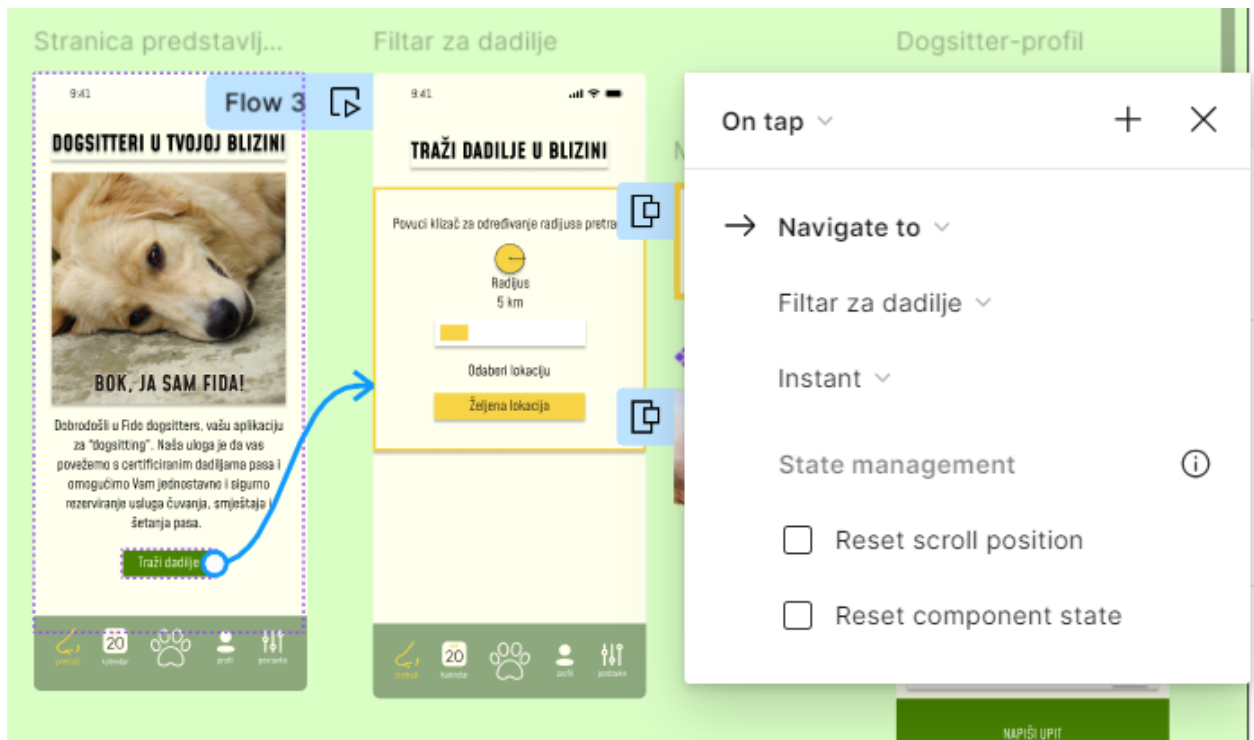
Stranica predstavlj...

Filtar za dadilje

Dogsitter-profil

9:41

Flow 3

DOGSITTERI U TVOJOJ BLIZINI

BOK, JA SAM FIDA!

Dobrodošli u Fido dogsitters, vašu aplikaciju za "dogsitting". Naša uloga je da vas povežemo s certificiranim dadiljama pasa i omogućimo Vam jednostavno i sigurno rezerviranje usluga čuvanja, smještaja i šetanja pasa.

Traži dadilje

20

9:41

TRAŽI DADILJE U BLIZINI

Povuci klizač za određivanje radijusa pretra

Radijus
5 km

Odaberi lokaciju

Željena lokacija

20

On tap

Navigate to

Filtar za dadilje

Instant

State management

Reset scroll position

Reset component state

NAPIŠI UPIT